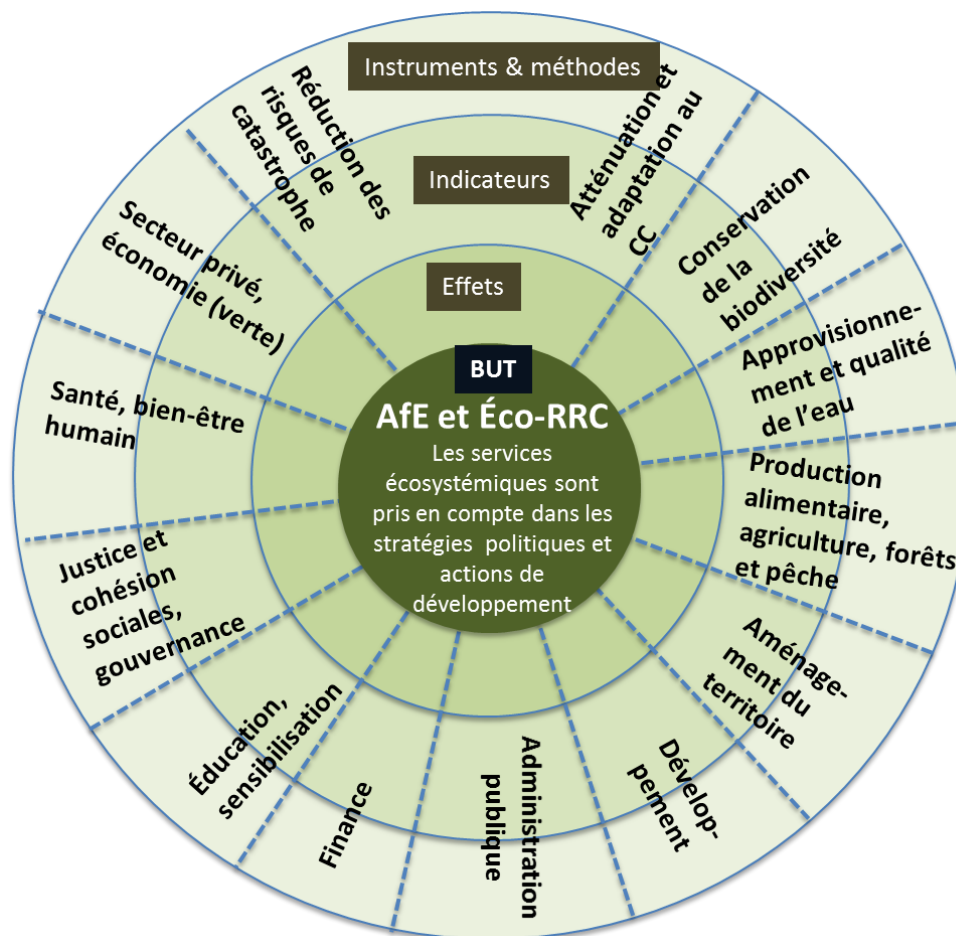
Instruments & méthodes

Indicateurs

Effets

BUT

AfE et Éco-RRC

Les services écosystémiques sont pris en compte dans les stratégies politiques et actions de développement

Réduction des risques de catastrophe

Atténuation et adaptation au CC

Conservation de la biodiversité

Approvisionnement et qualité de l'eau

Production alimentaire, agriculture, forêts et pêche

Aménagement du territoire

Dévelop-pement

Administration publique

Finance

Éducation, sensibilisation

Justice et cohésion sociales, gouvernance

Santé, bien-être humain

Secteur privé, économie (verte)